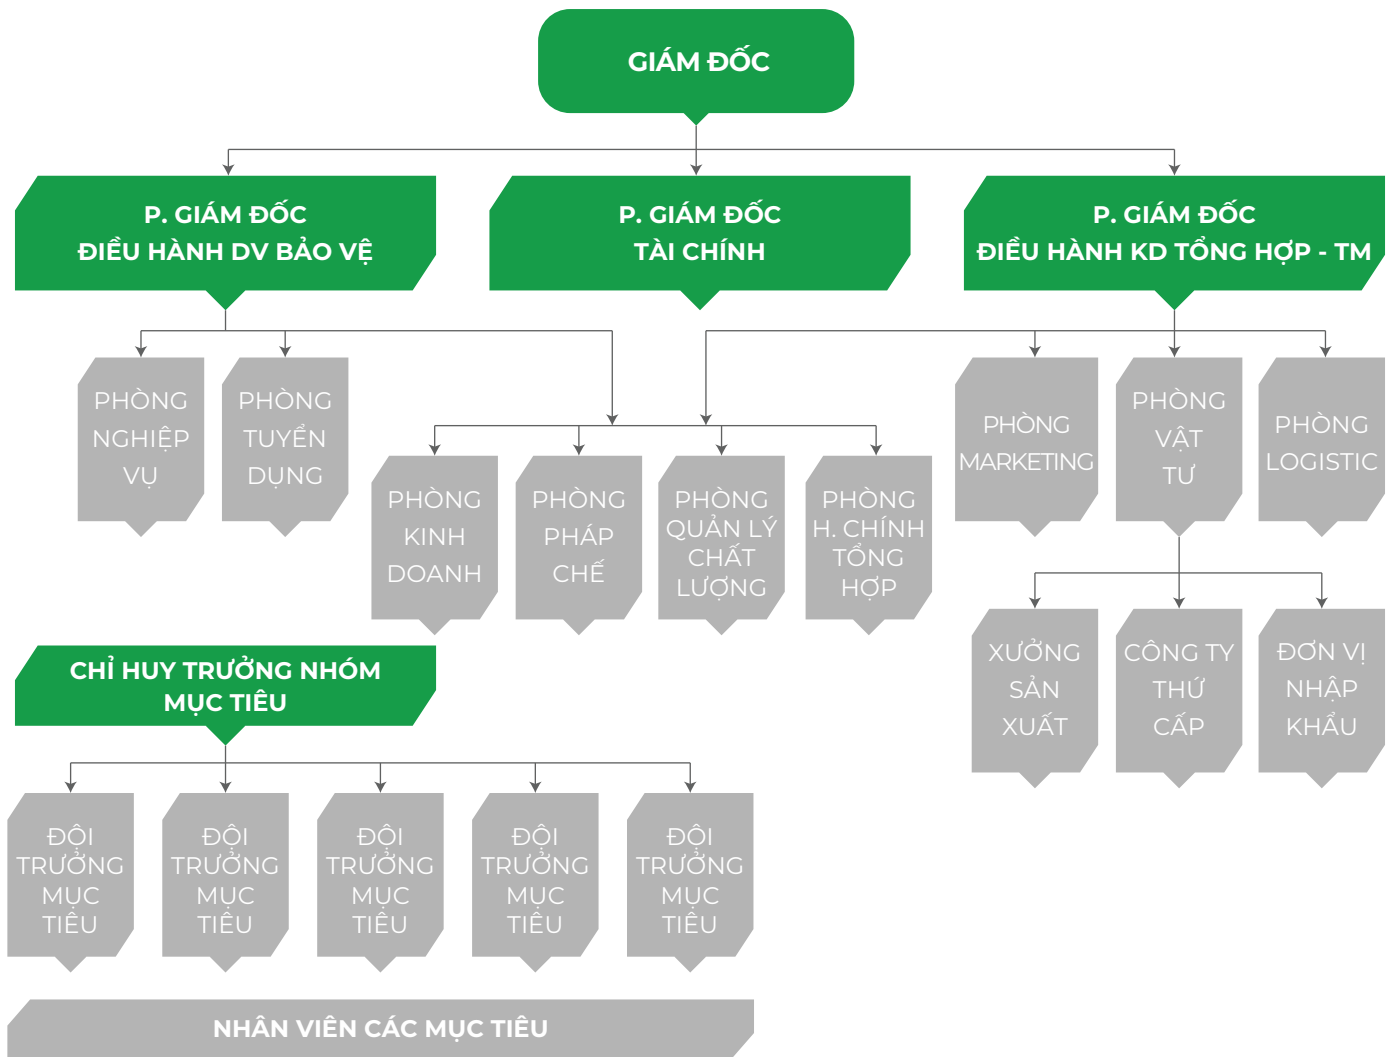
GIÁM ĐỐC

P. GIÁM ĐỐC
ĐIỀU HÀNH DV BẢO VỆ

P. GIÁM ĐỐC
TÀI CHÍNH

P. GIÁM ĐỐC
ĐIỀU HÀNH KD TỔNG HỢP - TM

PHÒNG NGHIỆP VỤ

PHÒNG TUYỂN DỤNG

PHÒNG MARKETING

PHÒNG VẬT TƯ

PHÒNG LOGISTIC

PHÒNG KINH DOANH

PHÒNG PHÁP CHẾ

PHÒNG QUẢN LÝ CHẤT LƯỢNG

PHÒNG H. CHÍNH TỔNG HỢP

XƯỞNG SẢN XUẤT

CÔNG TY THỨ CẤP

ĐƠN VỊ NHẬP KHẨU

CHỈ HUY TRƯỞNG NHÓM
MỤC TIÊU

ĐỘI TRƯỞNG MỤC TIÊU

ĐỘI TRƯỞNG MỤC TIÊU

ĐỘI TRƯỞNG MỤC TIÊU

ĐỘI TRƯỞNG MỤC TIÊU

ĐỘI TRƯỞNG MỤC TIÊU

NHÂN VIÊN CÁC MỤC TIÊU